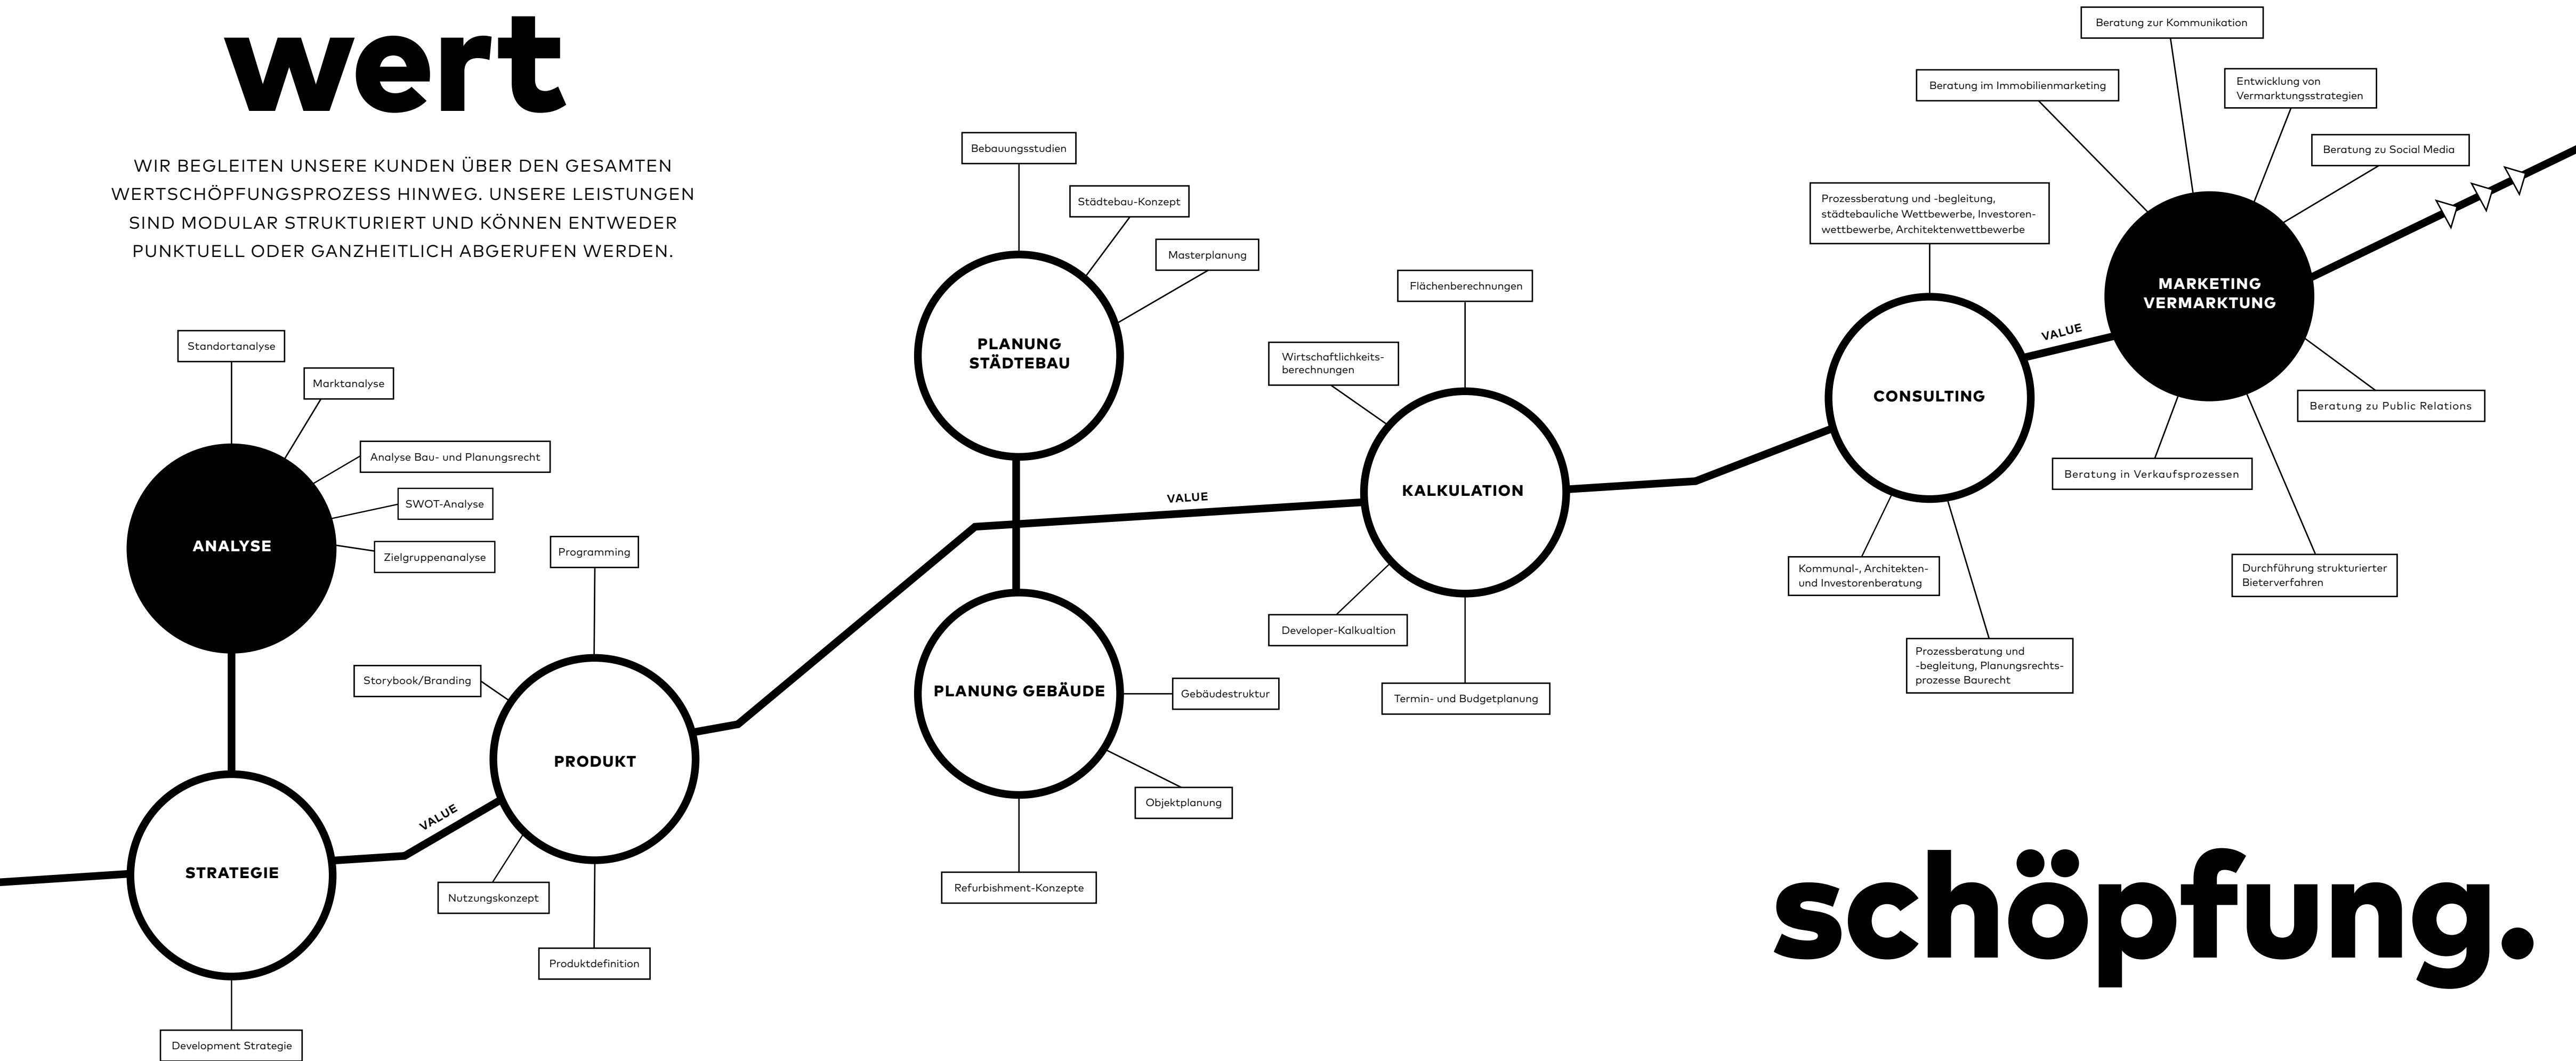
wert

WIR BEGLEITEN UNSERE KUNDEN ÜBER DEN GESAMTEN WERTSCHÖPFUNGSPROZESS HINWEG. UNSERE LEISTUNGEN SIND MODULAR STRUKTURIERT UND KÖNNEN ENTWEDER PUNKTUELL ODER GANZHEITLICH ABGERUFEN WERDEN.

Standortanalyse
Marktanalyse
Analyse Bau- und Planungsrecht
SWOT-Analyse
Zielgruppenanalyse
ANALYSE

STRATEGIE
Development Strategie

VALUE

PRODUKT
Programming
Storybook/Branding
Nutzungskonzept
Produktdefinition

Bebauungsstudien
Städtebau-Konzept
Masterplanung
PLANUNG STÄDTEBAU

PLANUNG GEBÄUDE
Gebäudestruktur
Objektplanung
Refurbishment-Konzepte

VALUE

Flächenberechnungen
Wirtschaftlichkeits-berechnungen
KALKULATION
Developer-Kalkualtion
Termin- und Budgetplanung

Prozessberatung und -begleitung, städtebauliche Wettbewerbe, Investorenwettbewerbe, Architektenwettbewerbe
CONSULTING
Kommunal-, Architekten- und Investorenberatung
Prozessberatung und -begleitung, Planungsrechtsprozesse Baurecht

VALUE

Beratung zur Kommunikation
Beratung im Immobilienmarketing
Entwicklung von Vermarktungsstrategien
Beratung zu Social Media
MARKETING VERMARKTUNG
Beratung zu Public Relations
Beratung in Verkaufsprozessen
Durchführung strukturierter Bieterverfahren

schöpfung.